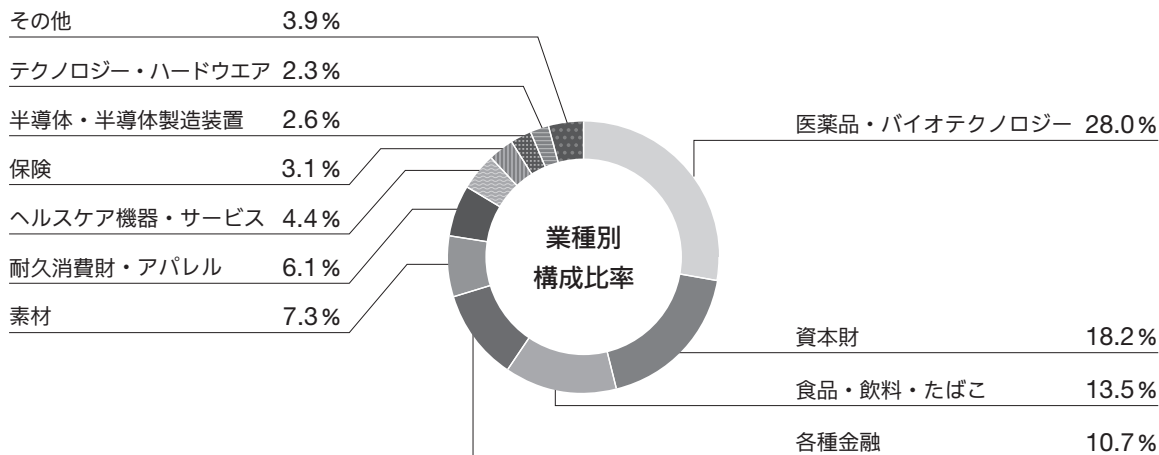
その他 3.9％

テクノロジー・ハードウエア 2.3％

半導体・半導体製造装置 2.6％

保険 3.1％

ヘルスケア機器・サービス 4.4％

耐久消費財・アパレル 6.1％

素材 7.3％

業種別
構成比率

医薬品・バイオテクノロジー 28.0％

資本財 18.2％

食品・飲料・たばこ 13.5％

各種金融 10.7％